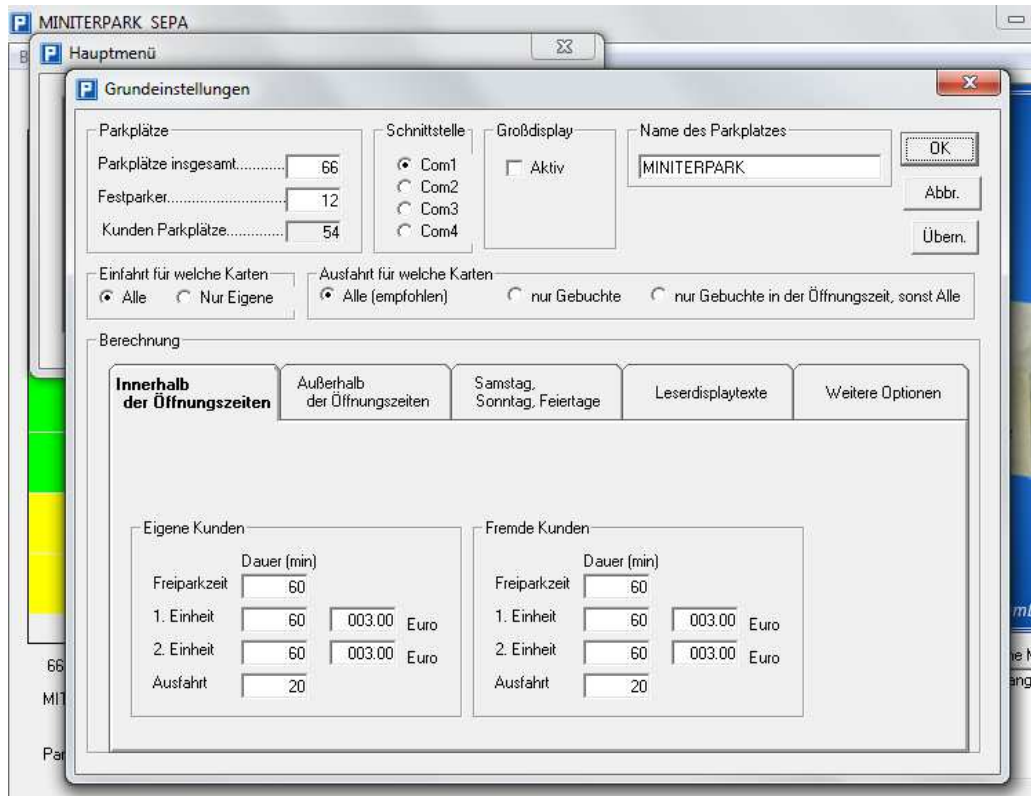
MINITERPARK SEPA

Hauptmenü

Grundeinstellungen

Parkplätze
Parkplätze insgesamt............ 66
Festparker.............................. 12
Kunden Parkplätze............. 54

Schnittstelle
Com1
Com2
Com3
Com4

Großdisplay
Aktiv

Name des Parkplatzes
MINITERPARK

OK
Abbr.
Übern.

Einfahrt für welche Karten
Alle
Nur Eigene

Ausfahrt für welche Karten
Alle (empfohlen)
nur Gebuchte
nur Gebuchte in der Öffnungszeit, sonst Alle

Berechnung

Innerhalb der Öffnungszeiten
Außerhalb der Öffnungszeiten
Samstag, Sonntag, Feiertage
Leserdisplaytexte
Weitere Optionen

Eigene Kunden
Dauer (min)
Freiparkzeit 60
1. Einheit 60 003.00 Euro
2. Einheit 60 003.00 Euro
Ausfahrt 20

Fremde Kunden
Dauer (min)
Freiparkzeit 60
1. Einheit 60 003.00 Euro
2. Einheit 60 003.00 Euro
Ausfahrt 20

66
MI
Pa
B
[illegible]
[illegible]
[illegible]